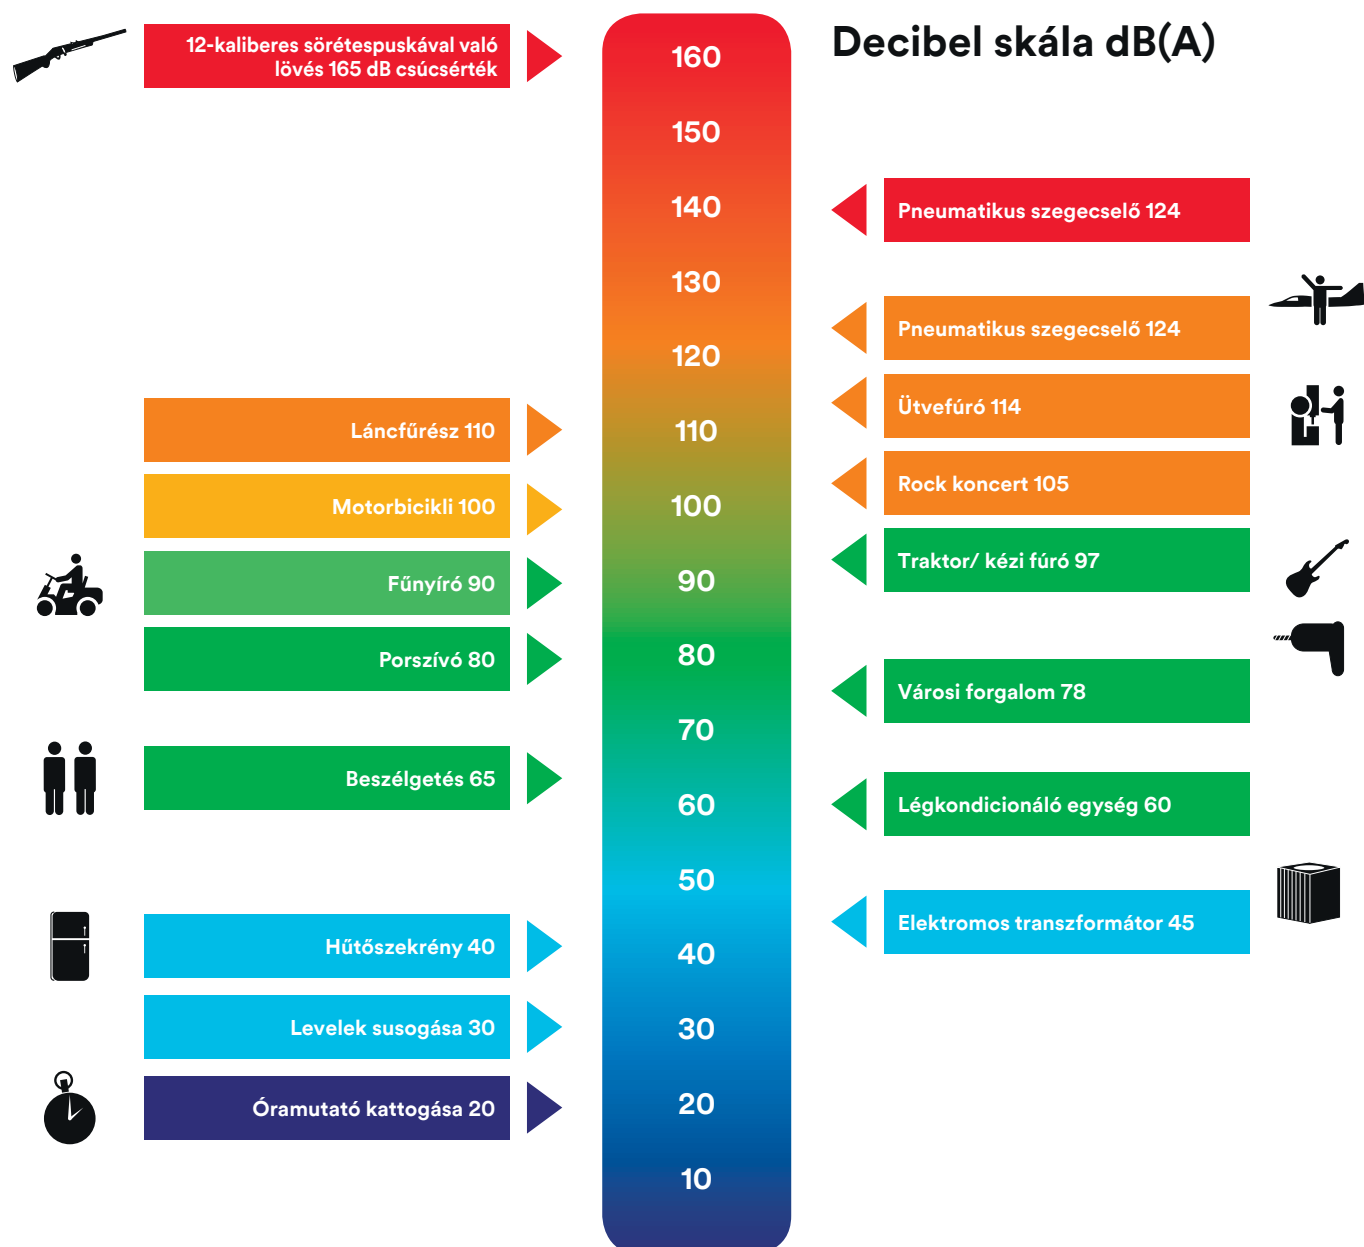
Decibel skála dB(A)

12-kaliberes sörétespuskával való lövés 165 dB csúcsérték

160
150
140
130
120
110
100
90
80
70
60
50
40
30
20
10

Pneumatikus szegecselő 124

Pneumatikus szegecselő 124

Ütvefúró 114

Rock koncert 105

Traktor/ kézi fúró 97

Városi forgalom 78

Légkondicionáló egység 60

Elektromos transzformátor 45

Láncfűrész 110

Motorbicikli 100

Fűnyíró 90

Porszívó 80

Beszélgetés 65

Hűtőszekrény 40

Levelek susogása 30

Óramutató kattogása 20